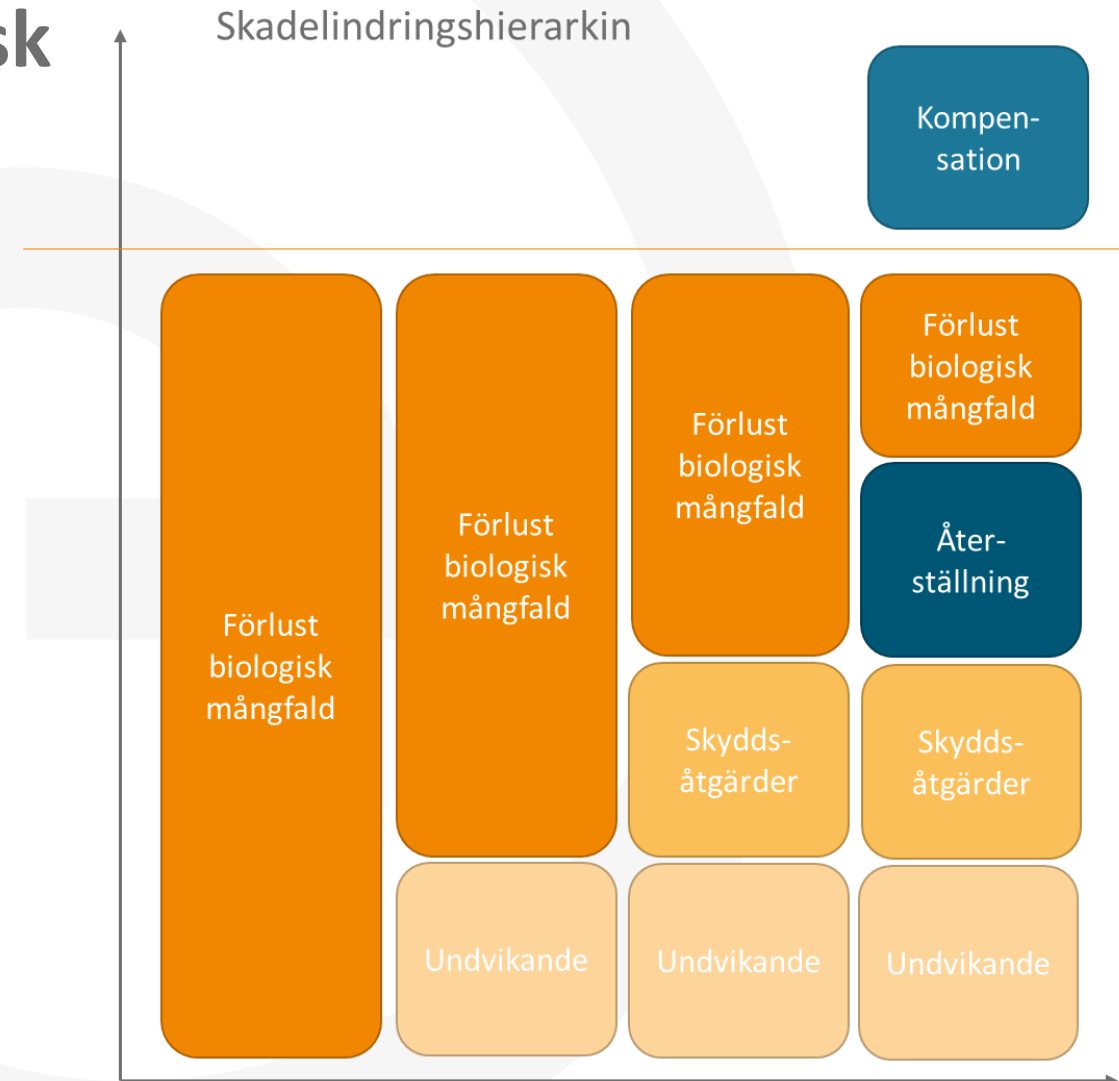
sk

Skadelindringshierarkin

Kompensation

Förlust biologisk mångfald

Förlust biologisk mångfald

Undvikande

Förlust biologisk mångfald

Skyddsåtgärder

Undvikande

Förlust biologisk mångfald

Återställning

Skyddsåtgärder

Undvikande